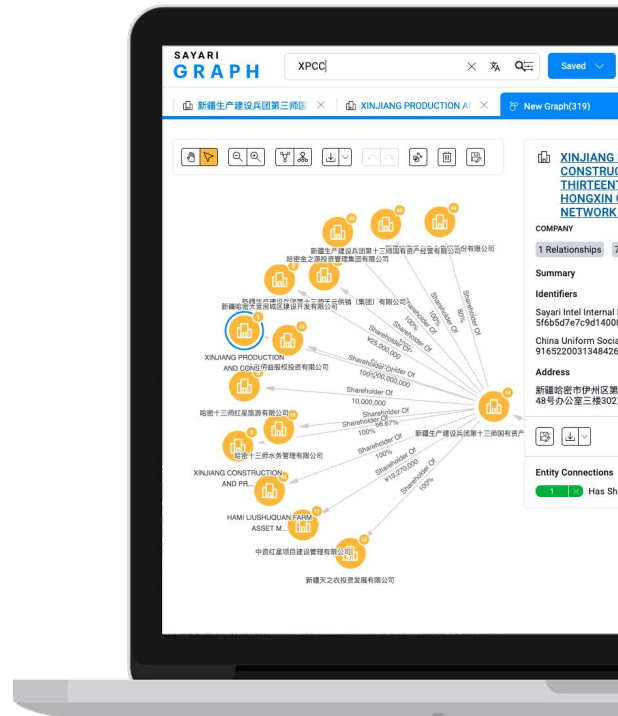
SAYARI GRAPH

XPCC

Saved

新疆生产建设兵团第三师国

XINJIANG PRODUCTION A

New Graph(319)

新疆生产建设兵团第十三师国有资产经营有限公司

哈密金之源投资管理集团有限公司

新疆生产建设兵团第十三师天山供销（集团）有限公司

新疆哈密大漠房地产开发有限公司

XINJIANG PRODUCTION AND CONS

哈密市兵团鼎盛股权投资有限公司

哈密十三师红星旅游有限公司

哈密十三师水务管理有限公司

XINJIANG CONSTRUCTION AND PR...

HAMI LIUSHUQUAN FARM ASSET M...

中资红星项目建设管理有限公司

新疆天之衣投资发展有限公司

新疆生产建设兵团第十三师国有资产

Shareholder Of

100%

¥25,000,000

100%

¥100,000,000

Shareholder Of

10,000,000

Shareholder Of

66.67%

100%

¥19,270,000

100%

80%

XINJIANG CONSTRUC THIRTEEN HONGXIN NETWORK

COMPANY

1 Relationships

Summary

Identifiers

Sayari Intel Internal 5f6b5d7e7c9d1400

China Uniform Socia 9165220031348426

Address

新疆哈密市伊州区第 48号办公室三楼302

Entity Connections

1

Has Sh